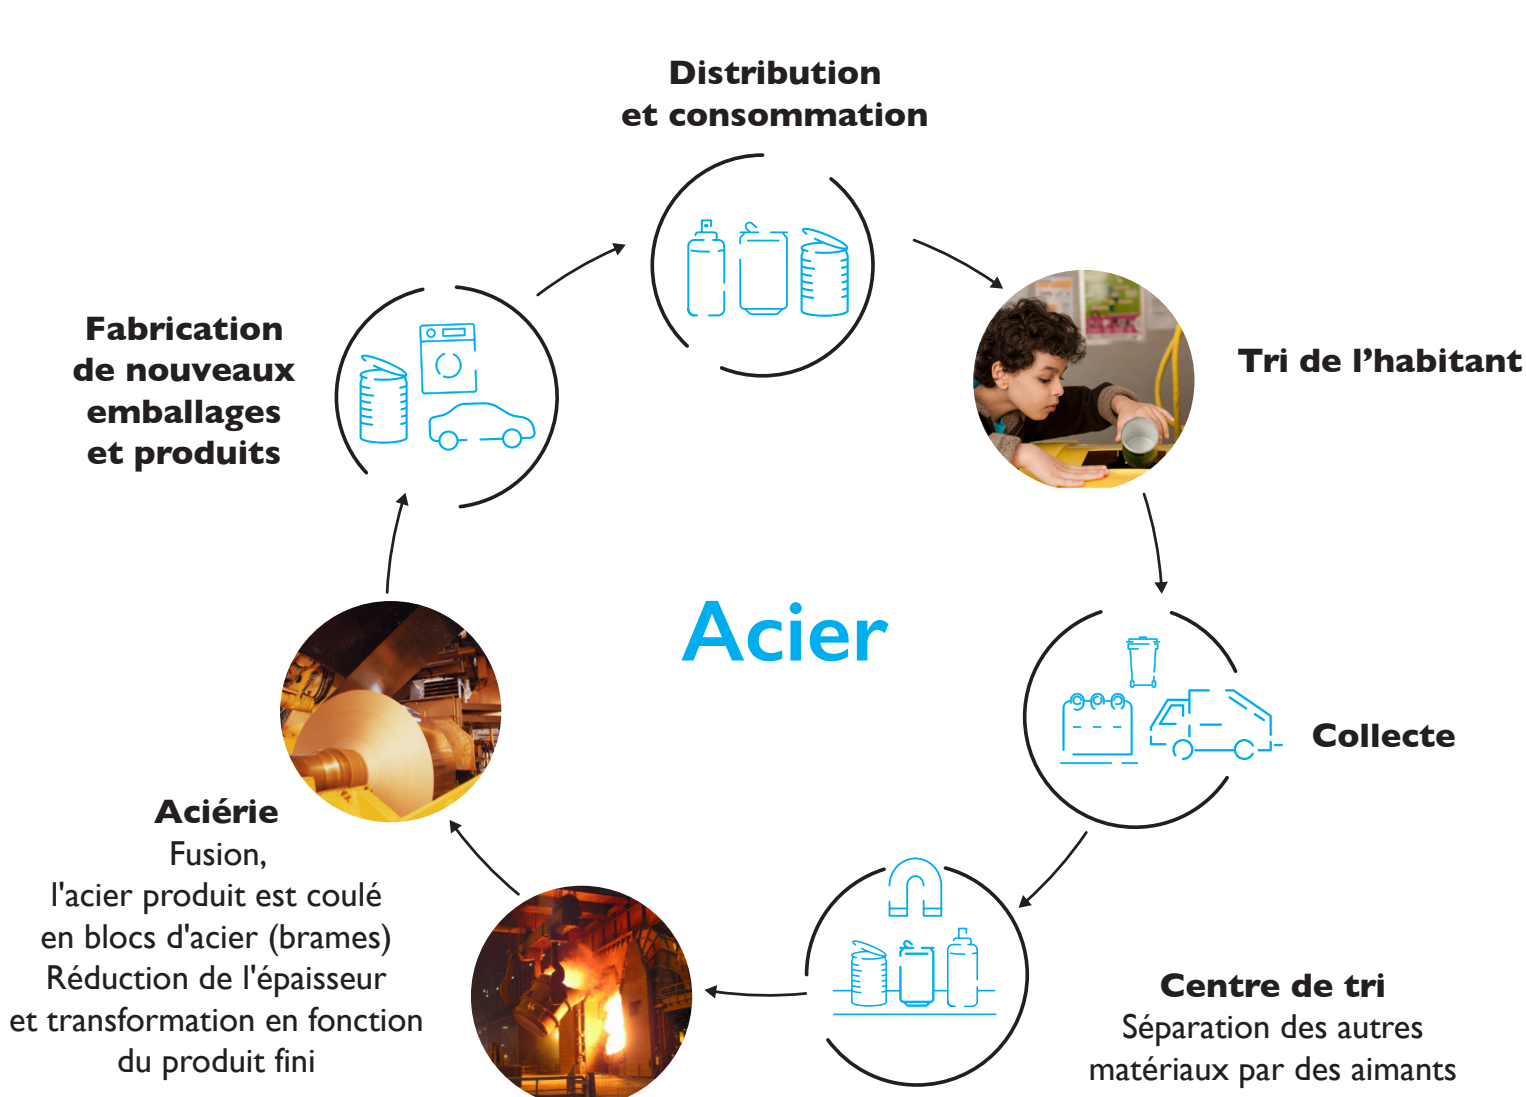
Distribution
et consommation

Tri de l'habitant

Acier

Fabrication
de nouveaux
emballages
et produits

Collecte

Aciérie
Fusion,
l'acier produit est coulé
en blocs d'acier (brames)
Réduction de l'épaisseur
et transformation en fonction
du produit fini

Centre de tri
Séparation des autres
matériaux par des aimants